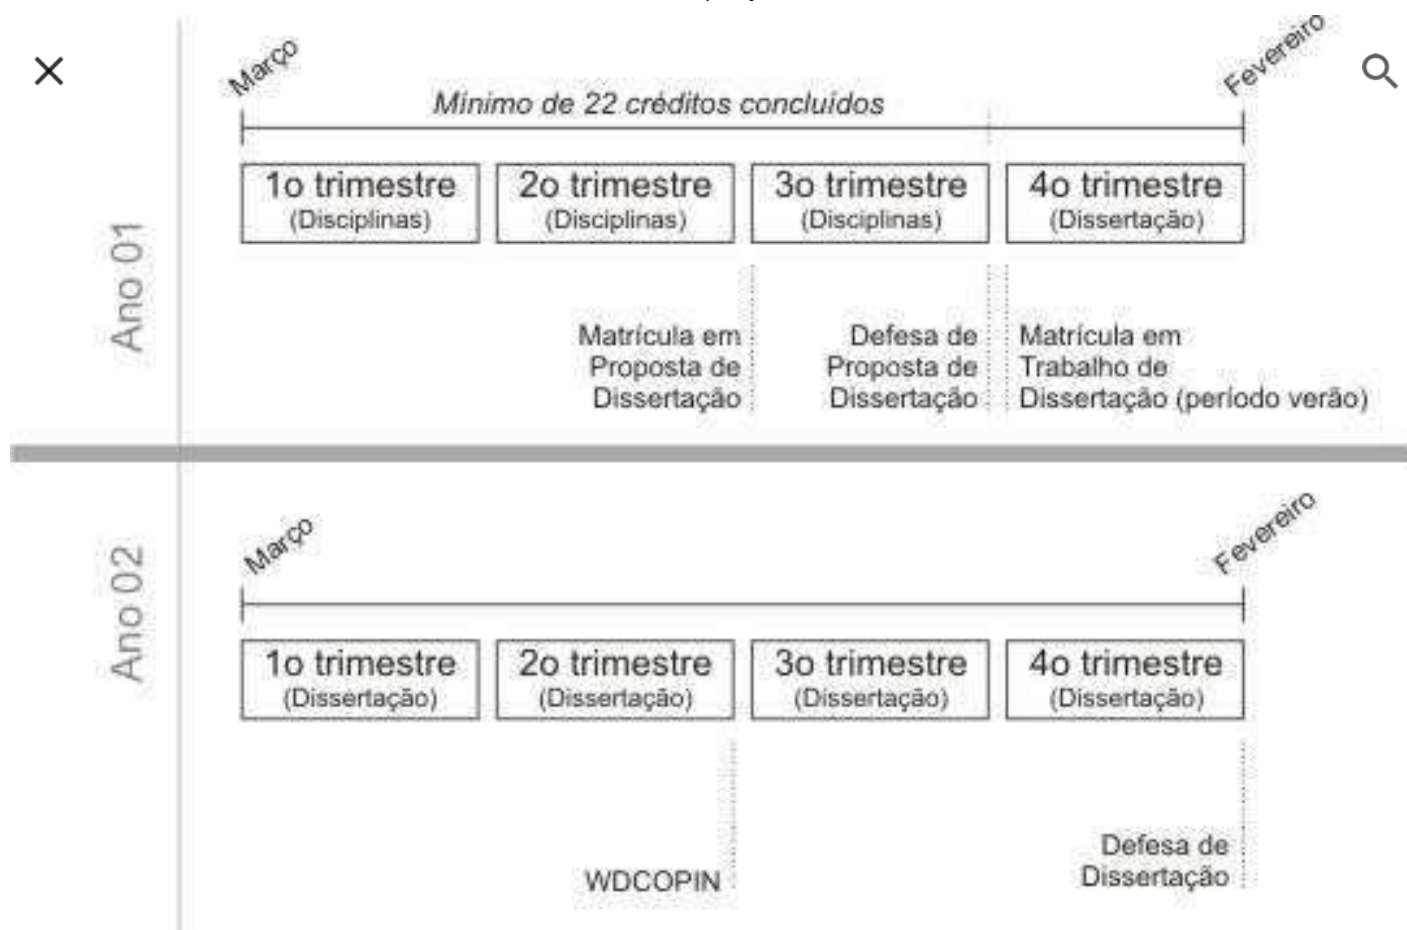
Ano 01

Março

Fevereiro

Mínimo de 22 créditos concluídos

1o trimestre (Disciplinas)

2o trimestre (Disciplinas)

3o trimestre (Disciplinas)

4o trimestre (Dissertação)

Matrícula em Proposta de Dissertação

Defesa de Proposta de Dissertação

Matrícula em Trabalho de Dissertação (período verão)

Ano 02

Março

Fevereiro

1o trimestre (Dissertação)

2o trimestre (Dissertação)

3o trimestre (Dissertação)

4o trimestre (Dissertação)

WDCOPIN

Defesa de Dissertação